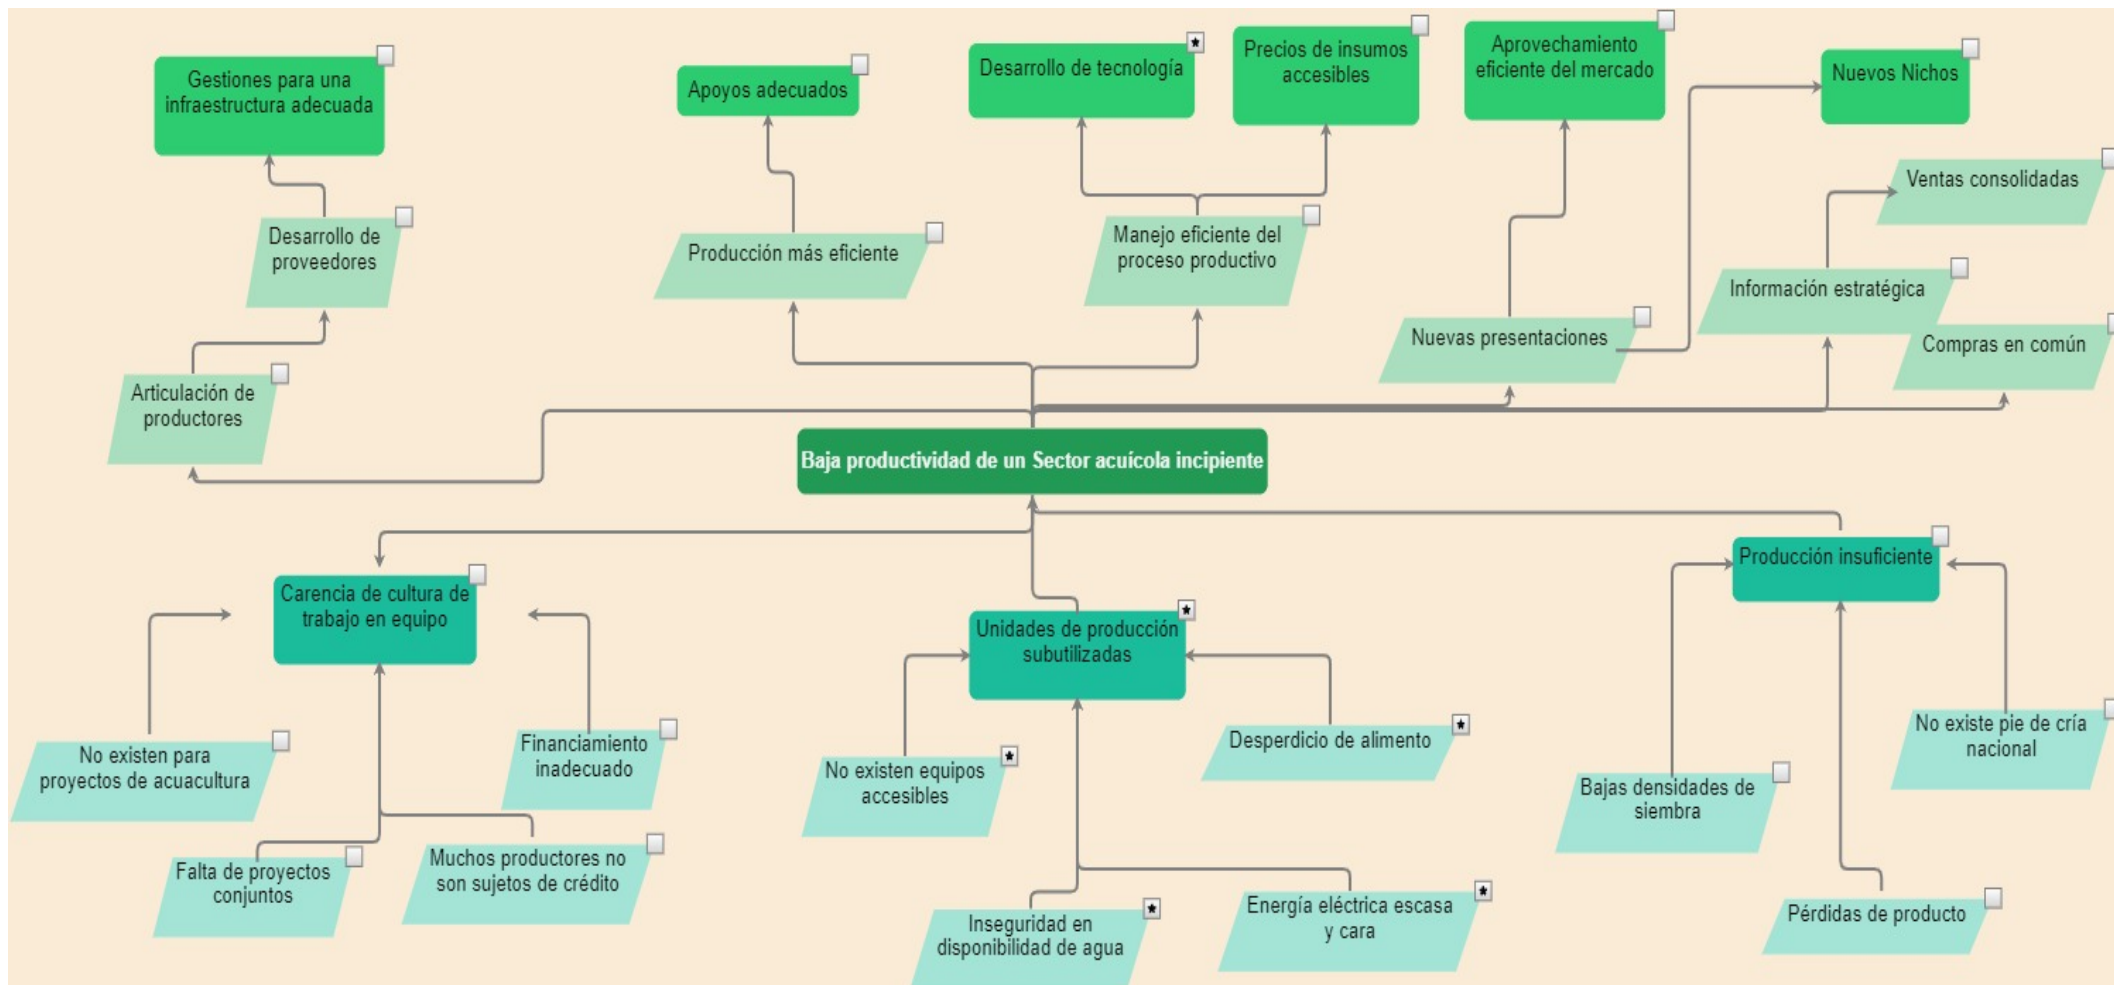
Gestiones para una infraestructura adecuada

Apoyos adecuados

Desarrollo de tecnología

Precios de insumos accesibles

Aprovechamiento eficiente del mercado

Nuevos Nichos

Ventas consolidadas

Desarrollo de proveedores

Producción más eficiente

Manejo eficiente del proceso productivo

Información estratégica

Nuevas presentaciones

Compras en común

Articulación de productores

Baja productividad de un Sector acuícola incipiente

Carencia de cultura de trabajo en equipo

Producción insuficiente

Unidades de producción subutilizadas

Financiamiento inadecuado

No existen para proyectos de acuacultura

Desperdicio de alimento

No existen equipos accesibles

No existe pie de cría nacional

Bajas densidades de siembra

Falta de proyectos conjuntos

Muchos productores no son sujetos de crédito

Energía eléctrica escasa y cara

Inseguridad en disponibilidad de agua

Pérdidas de producto